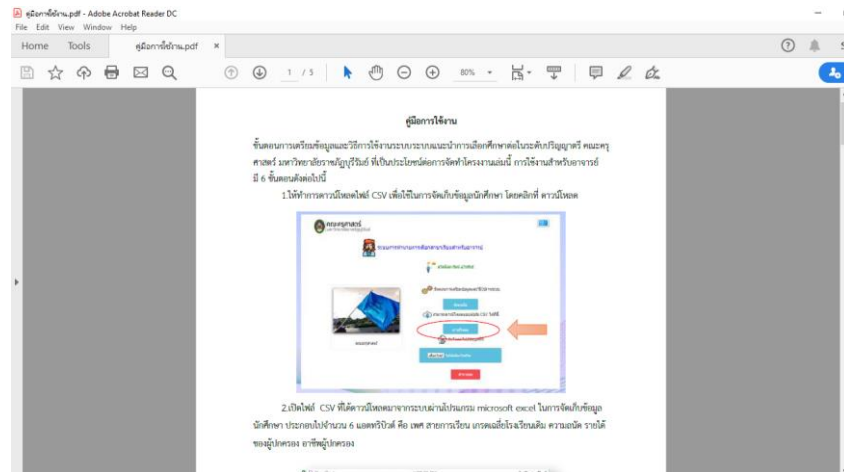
คู่มือการใช้งาน.pdf - Adobe Acrobat Reader DC
File Edit View Window Help
Home Tools คู่มือการใช้งาน.pdf ×
1 / 5 80%

คู่มือการใช้งาน

ขั้นตอนการเตรียมข้อมูลและวิธีการใช้งานระบบแนะนำการเลือกศึกษาต่อในระดับปริญญาตรี คณะครุศาสตร์ มหาวิทยาลัยราชภัฏรำไพพรรณี ที่เป็นประโยชน์ต่อการจัดทำโครงงานเล่มนี้ การใช้งานสำหรับอาจารย์ มี 6 ขั้นตอนดังต่อไปนี้

1.ให้ทำการดาวน์โหลดไฟล์ CSV เพื่อใช้ในการจัดเก็บข้อมูลนักศึกษา โดยคลิกที่ ดาวน์โหลด

คณะครุศาสตร์
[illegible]

2.เปิดไฟล์ CSV ที่ได้ดาวน์โหลดมาจากระบบผ่านโปรแกรม microsoft excel ในการจัดเก็บข้อมูลนักศึกษา ประกอบไปจำนวน 6 แอตทริบิวต์ คือ เพศ สายการเรียน เกรดเฉลี่ยโรงเรียนเดิม ความถนัด รายได้ของผู้ปกครอง อาชีพผู้ปกครอง